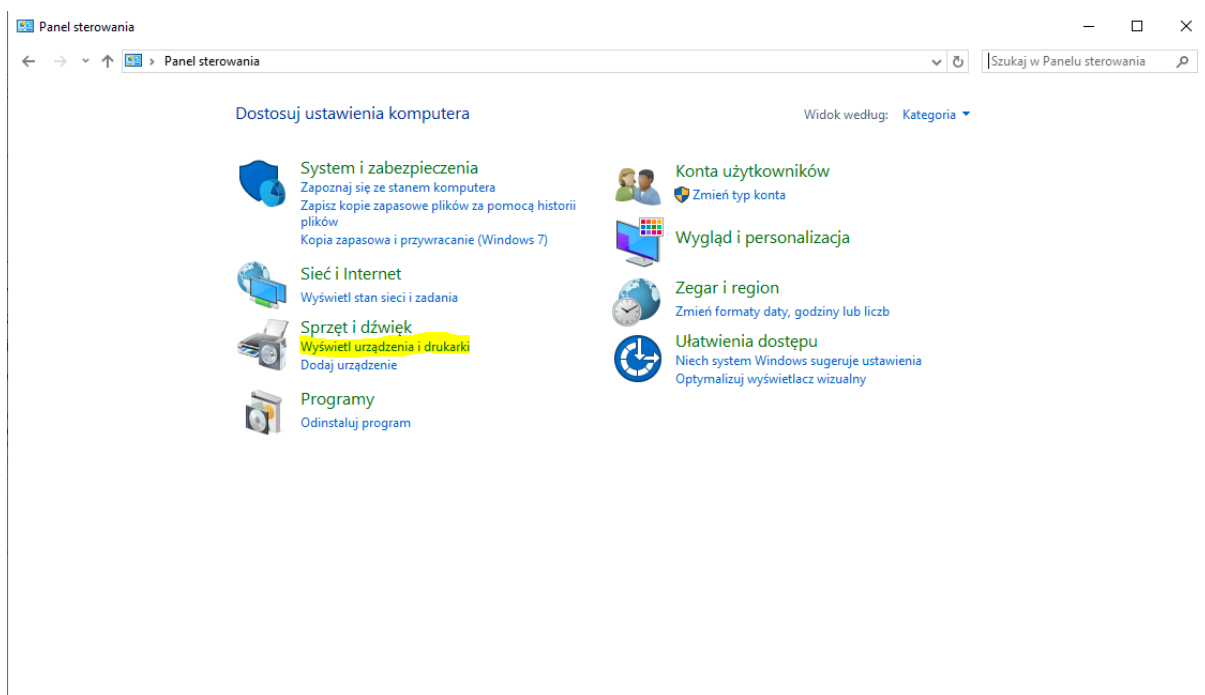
Panel sterowania

Panel sterowania

Szukaj w Panelu sterowania

Dostosuj ustawienia komputera

Widok według: Kategoria

System i zabezpieczenia
Zapoznaj się ze stanem komputera
Zapisz kopie zapasowe plików za pomocą historii plików
Kopia zapasowa i przywracanie (Windows 7)

Sieć i Internet
Wyświetl stan sieci i zadania

Sprzęt i dźwięk
Wyświetl urządzenia i drukarki
Dodaj urządzenie

Programy
Odinstaluj program

Konta użytkowników
Zmień typ konta

Wygląd i personalizacja

Zegar i region
Zmień formaty daty, godziny lub liczb

Ułatwienia dostępu
Niech system Windows sugeruje ustawienia
Optymalizuj wyświetlacz wizualny